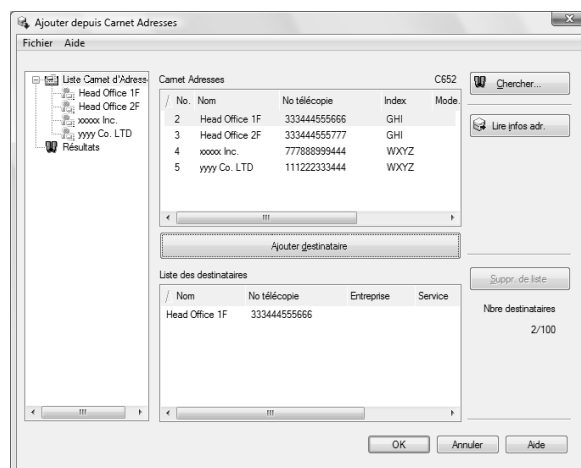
Ajouter depuis Carnet Adresses

Fichier Aide

Liste Carnet d'Adress
Head Office 1F
Head Office 2F
xxxxx Inc.
yyyy Co. LTD
Résultats

Carnet Adresses C652

| No. | Nom | No télécopie | Index | Mode. |
|---|---|---|---|---|
| 2 | Head Office 1F | 333444555666 | GHI | |
| 3 | Head Office 2F | 333444555777 | GHI | |
| 4 | xxxxx Inc. | 777888999444 | WXYZ | |
| 5 | yyyy Co. LTD | 111222333444 | WXYZ | |

Chercher...

Lire infos adr.

Ajouter destinataire

Liste des destinataires

| Nom | No télécopie | Entreprise | Service |
|---|---|---|---|
| Head Office 1F | 333444555666 | | |

Suppr. de liste

Nbre destinataires
2/100

OK Annuler Aide